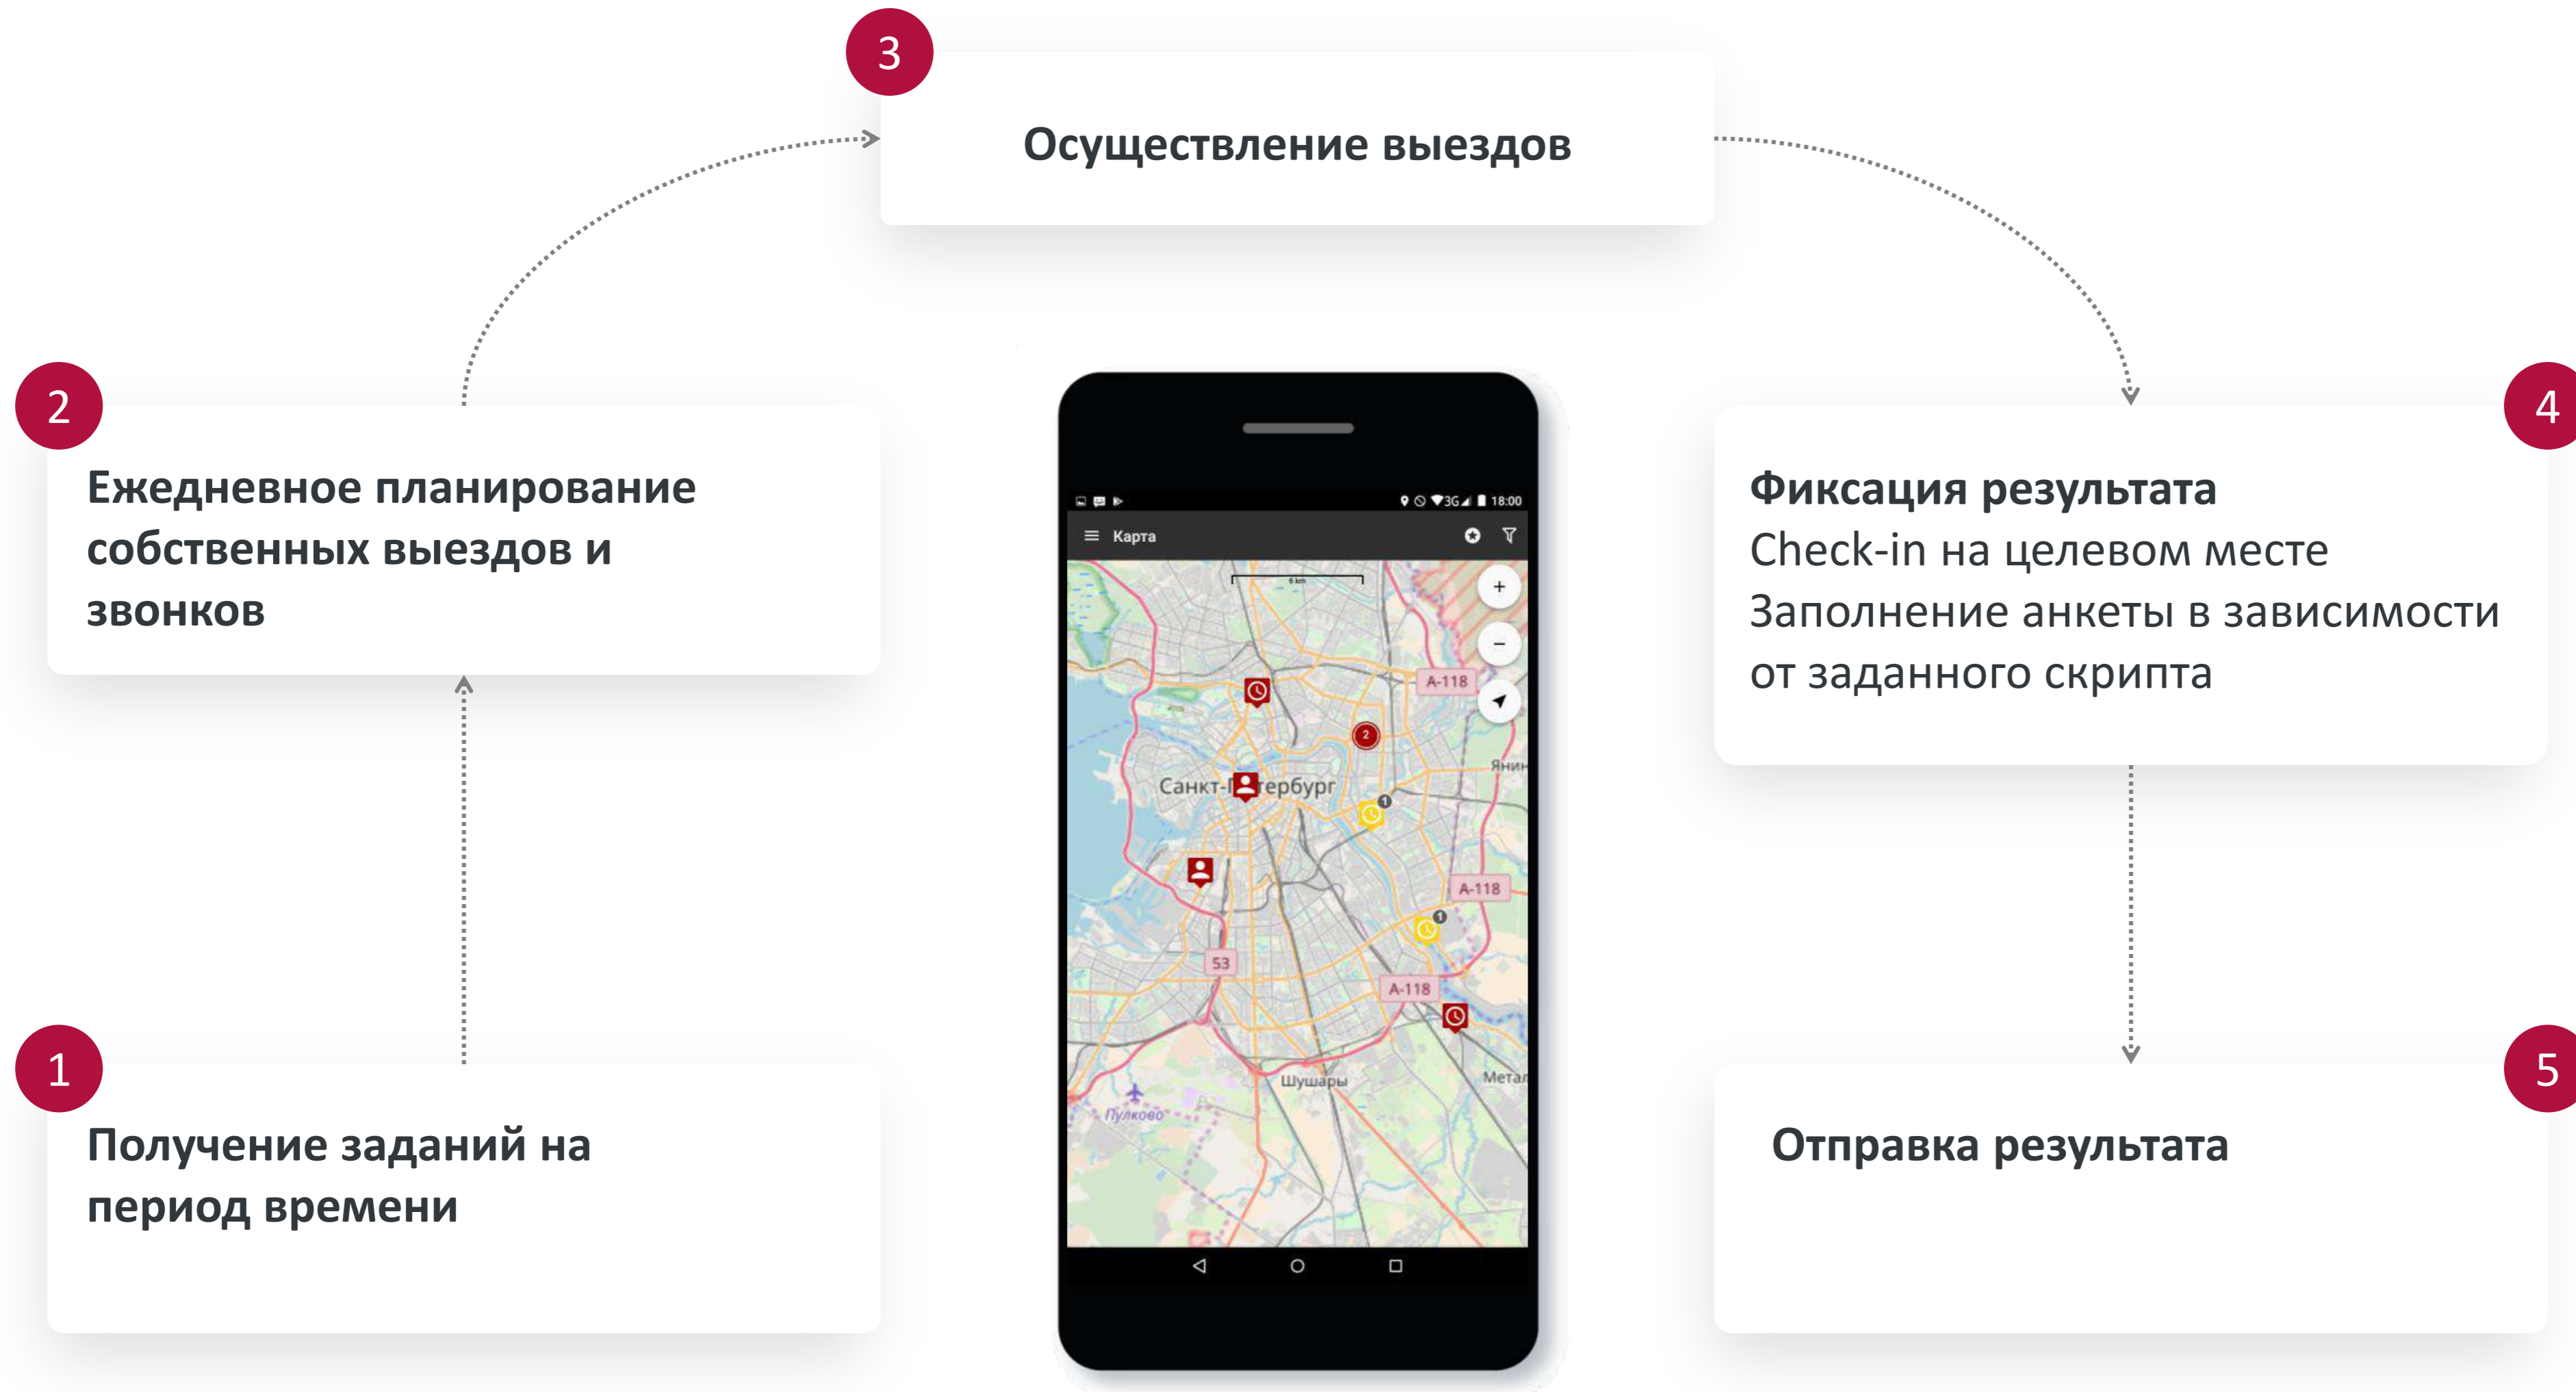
3

Осуществление выездов

2

Ежедневное планирование собственных выездов и звонков

4

Фиксация результата
Check-in на целевом месте
Заполнение анкеты в зависимости от заданного скрипта

1

Получение заданий на период времени

5

Отправка результата

18:00
Карта
+
–
A-118
2
Санкт-Петербург
1
A-118
1
53
A-118
Янин
Шушары
Пулково
Метал